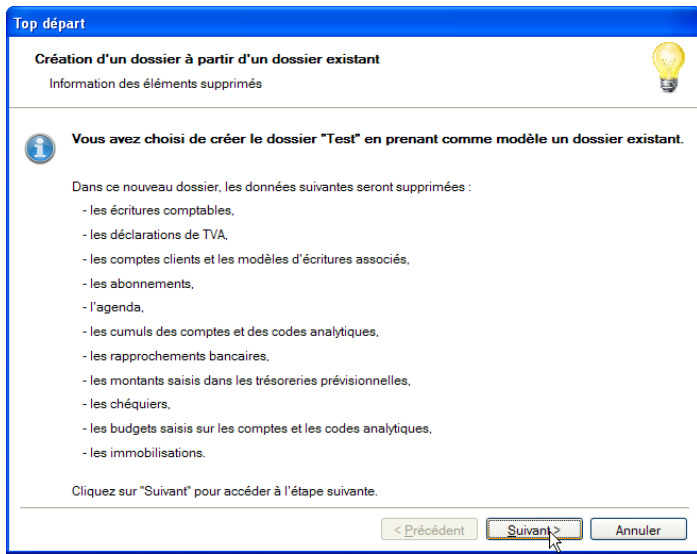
Top départ

Création d'un dossier à partir d'un dossier existant

Information des éléments supprimés

Vous avez choisi de créer le dossier "Test" en prenant comme modèle un dossier existant.

Dans ce nouveau dossier, les données suivantes seront supprimées :

- les écritures comptables,
- les déclarations de TVA,
- les comptes clients et les modèles d'écritures associés,
- les abonnements,
- l'agenda,
- les cumuls des comptes et des codes analytiques,
- les rapprochements bancaires,
- les montants saisis dans les trésoreries prévisionnelles,
- les chéquiers,
- les budgets saisis sur les comptes et les codes analytiques,
- les immobilisations.

Cliquez sur "Suivant" pour accéder à l'étape suivante.

< Précédent | Suivant > | Annuler